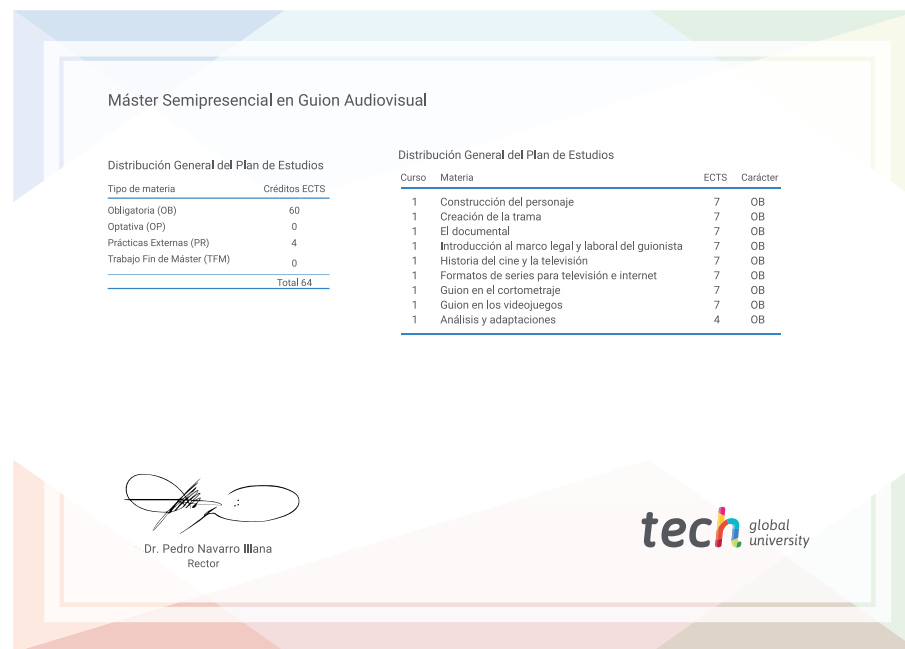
Máster Semipresencial en Guion Audiovisual

Distribución General del Plan de Estudios

| Tipo de materia | Créditos ECTS |
|---|---|
| Obligatoria (OB) | 60 |
| Optativa (OP) | 0 |
| Prácticas Externas (PR) | 4 |
| Trabajo Fin de Máster (TFM) | 0 |
| | Total 64 |

Distribución General del Plan de Estudios

| Curso | Materia | ECTS | Carácter |
|---|---|---|---|
| 1 | Construcción del personaje | 7 | OB |
| 1 | Creación de la trama | 7 | OB |
| 1 | El documental | 7 | OB |
| 1 | Introducción al marco legal y laboral del guionista | 7 | OB |
| 1 | Historia del cine y la televisión | 7 | OB |
| 1 | Formatos de series para televisión e internet | 7 | OB |
| 1 | Guion en el cortometraje | 7 | OB |
| 1 | Guion en los videojuegos | 7 | OB |
| 1 | Análisis y adaptaciones | 4 | OB |

Dr. Pedro Navarro Illana
Rector

tech global university